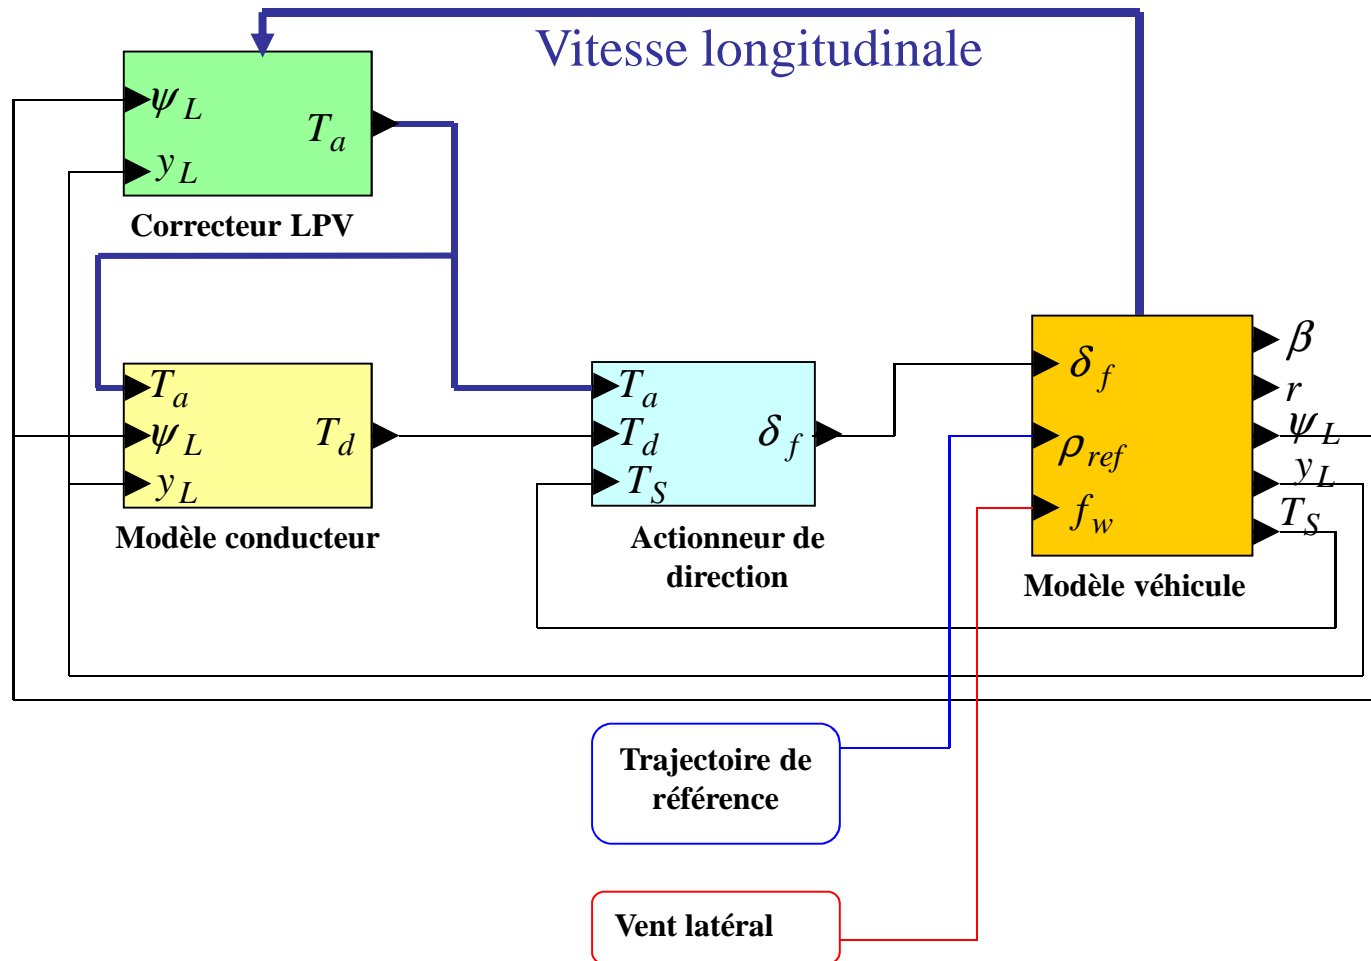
Vitesse longitudinale

$\psi_L$
$y_L$
$T_a$
Correcteur LPV

$T_a$
$\psi_L$
$y_L$
$T_d$
Modèle conducteur

$T_a$
$T_d$
$T_S$
$\delta_f$
Actionneur de direction

$\delta_f$
$\rho_{ref}$
$f_w$
$\beta$
$r$
$\psi_L$
$y_L$
$T_S$
Modèle véhicule

Trajectoire de référence

Vent latéral